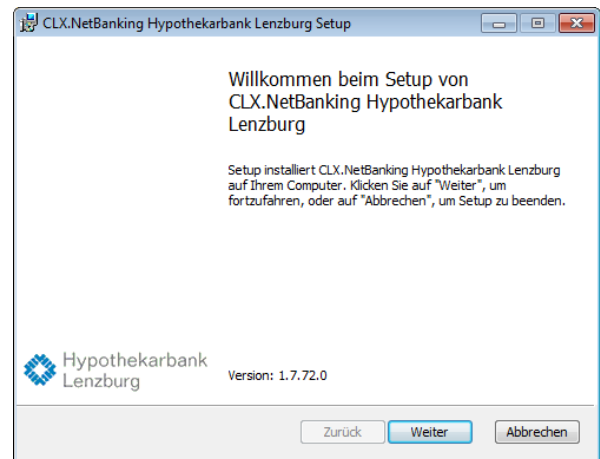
CLX.NetBanking Hypothekarbank Lenzburg Setup

Willkommen beim Setup von CLX.NetBanking Hypothekarbank Lenzburg

Setup installiert CLX.NetBanking Hypothekarbank Lenzburg auf Ihrem Computer. Klicken Sie auf "Weiter", um fortzufahren, oder auf "Abbrechen", um Setup zu beenden.

Hypothekarbank Lenzburg

Version: 1.7.72.0

Zurück
Weiter
Abbrechen